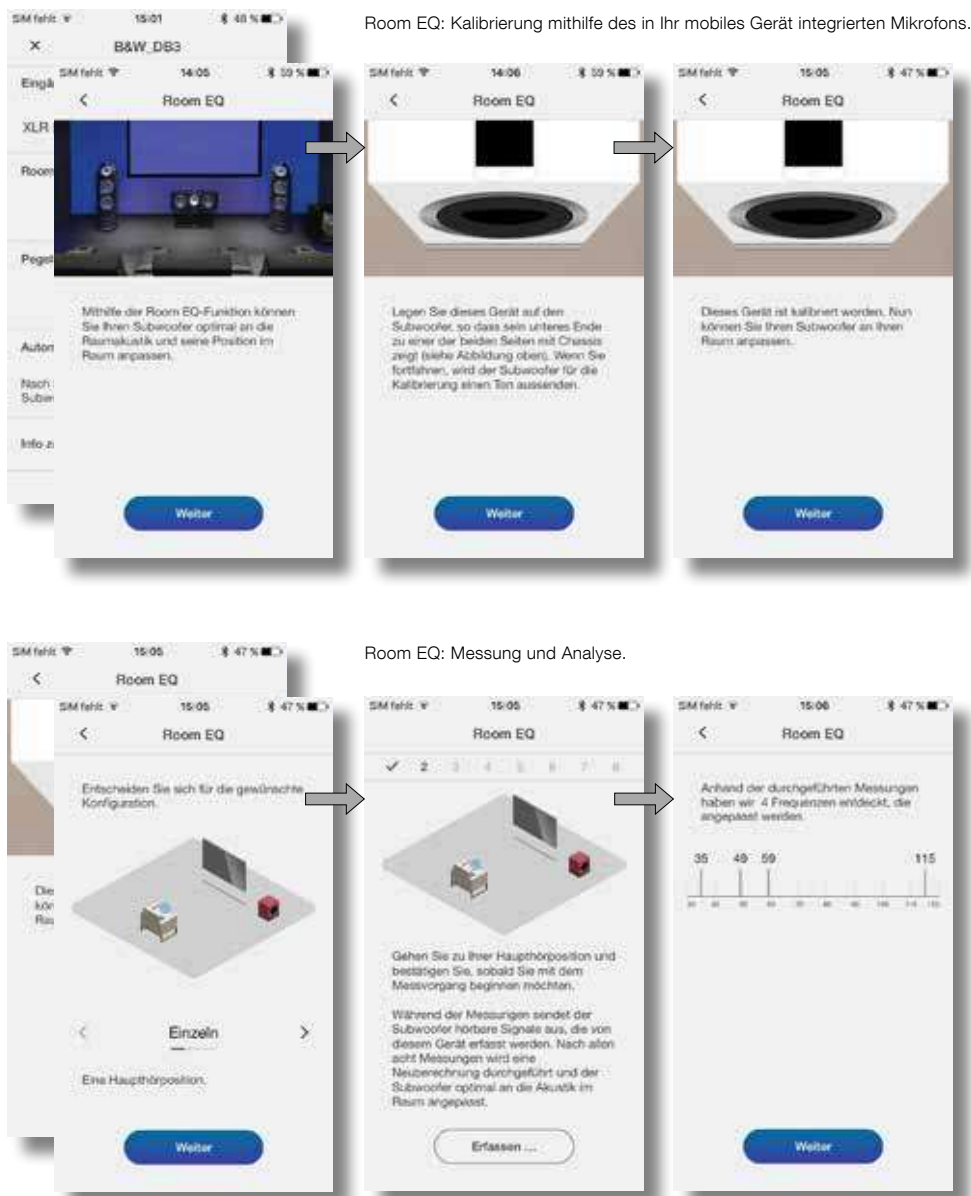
Room EQ: Kalibrierung mithilfe des in Ihr mobiles Gerät integrierten Mikrofons.

SIM fehlt 15:01 48 %
×
B&W_DB3
Eingä
XLR
Room
Pegel
Autom
Nach
Subw
Info z

SIM fehlt 14:05 59 %
<
Room EQ
Mithilfe der Room EQ-Funktion können Sie Ihren Subwoofer optimal an die Raumakustik und seine Position im Raum anpassen.
Weiter

SIM fehlt 14:06 59 %
<
Room EQ
Legen Sie dieses Gerät auf den Subwoofer, so dass sein unteres Ende zu einer der beiden Seiten mit Chassis zeigt (siehe Abbildung oben). Wenn Sie fortfahren, wird der Subwoofer für die Kalibrierung einen Ton aussenden.
Weiter

SIM fehlt 15:05 47 %
<
Room EQ
Dieses Gerät ist kalibriert worden. Nun können Sie Ihren Subwoofer an Ihren Raum anpassen.
Weiter

Room EQ: Messung und Analyse.

SIM fehlt 15:05 47 %
<
Room EQ
Die
kön
Rau

SIM fehlt 15:05 47 %
<
Room EQ
Entscheiden Sie sich für die gewünschte Konfiguration.
<
Einzeln
>
Eine Haupthörposition.
Weiter

SIM fehlt 15:05 47 %
Room EQ
✓ 2 3 4 5 6 7 8
Gehen Sie zu Ihrer Haupthörposition und bestätigen Sie, sobald Sie mit dem Messvorgang beginnen möchten.
Während der Messungen sendet der Subwoofer hörbare Signale aus, die von diesem Gerät erfasst werden. Nach allen acht Messungen wird eine Neuberechnung durchgeführt und der Subwoofer optimal an die Akustik im Raum angepasst.
Erfassen ...

SIM fehlt 15:06 47 %
<
Room EQ
Anhand der durchgeführten Messungen haben wir 4 Frequenzen entdeckt, die angepasst werden.
35 49 59 115
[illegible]
Weiter